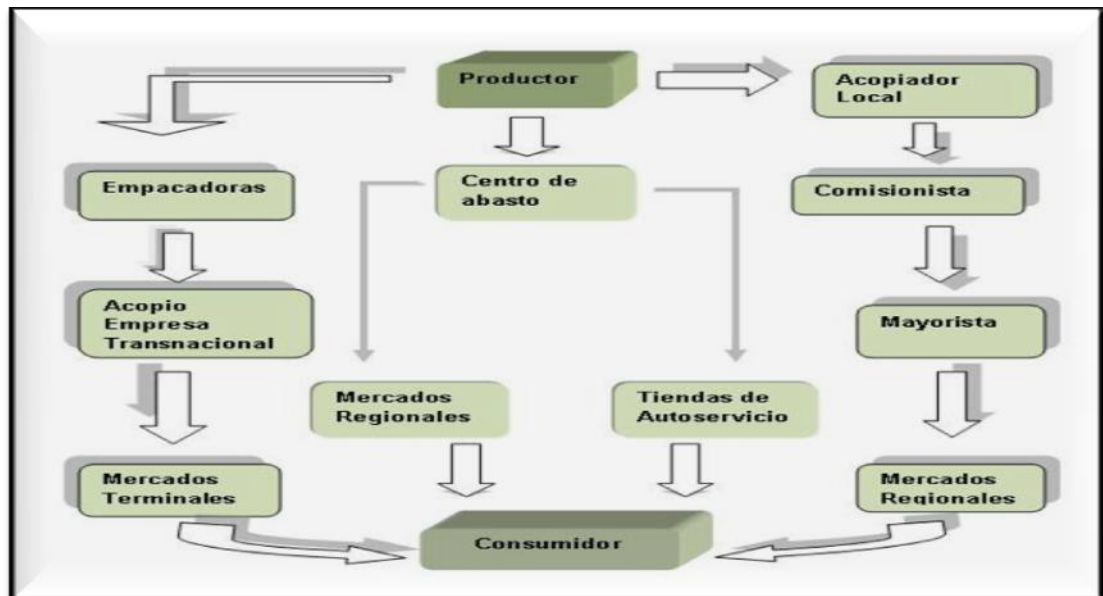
Productor

Acopiador Local

Empacadoras

Centro de abasto

Comisionista

Acopio Empresa Transnacional

Mayorista

Mercados Regionales

Tiendas de Autoservicio

Mercados Terminales

Mercados Regionales

Consumidor